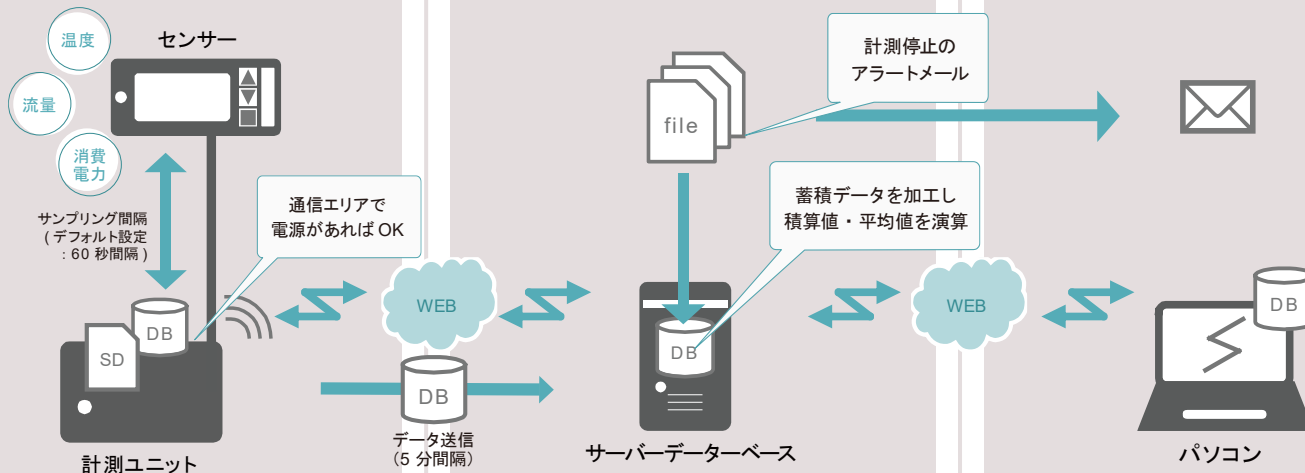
温度

流量

消費電力

センサー

サンプリング間隔
（デフォルト設定
：60 秒間隔）

DB

SD

計測ユニット

通信エリアで
電源があれば OK

WEB

DB

データ送信
（5 分間隔）

file

計測停止の
アラートメール

蓄積データを加工し
積算値・平均値を演算

DB

サーバーデーターベース

WEB

DB

パソコン